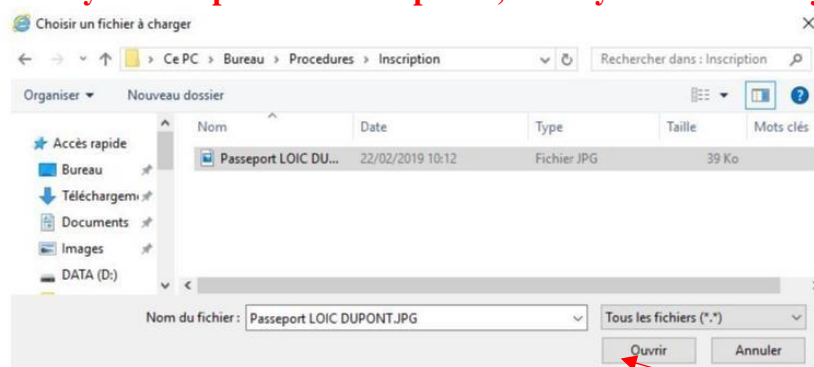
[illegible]

Choisir un fichier à charger

Ce PC > Bureau > Procedures > Inscription

Rechercher dans : Inscription

Organiser ▾ Nouveau dossier

Accès rapide
Bureau
Téléchargem
Documents
Images
DATA (D:)

| Nom | Date | Type | Taille | Mots clés |
|---|---|---|---|---|
| Passeport LOIC DU... | 22/02/2019 10:12 | Fichier JPG | 39 Ko | |

Nom du fichier : Passeport LOIC DUPONT.JPG

Tous les fichiers (*.*)

Ouvrir Annuler